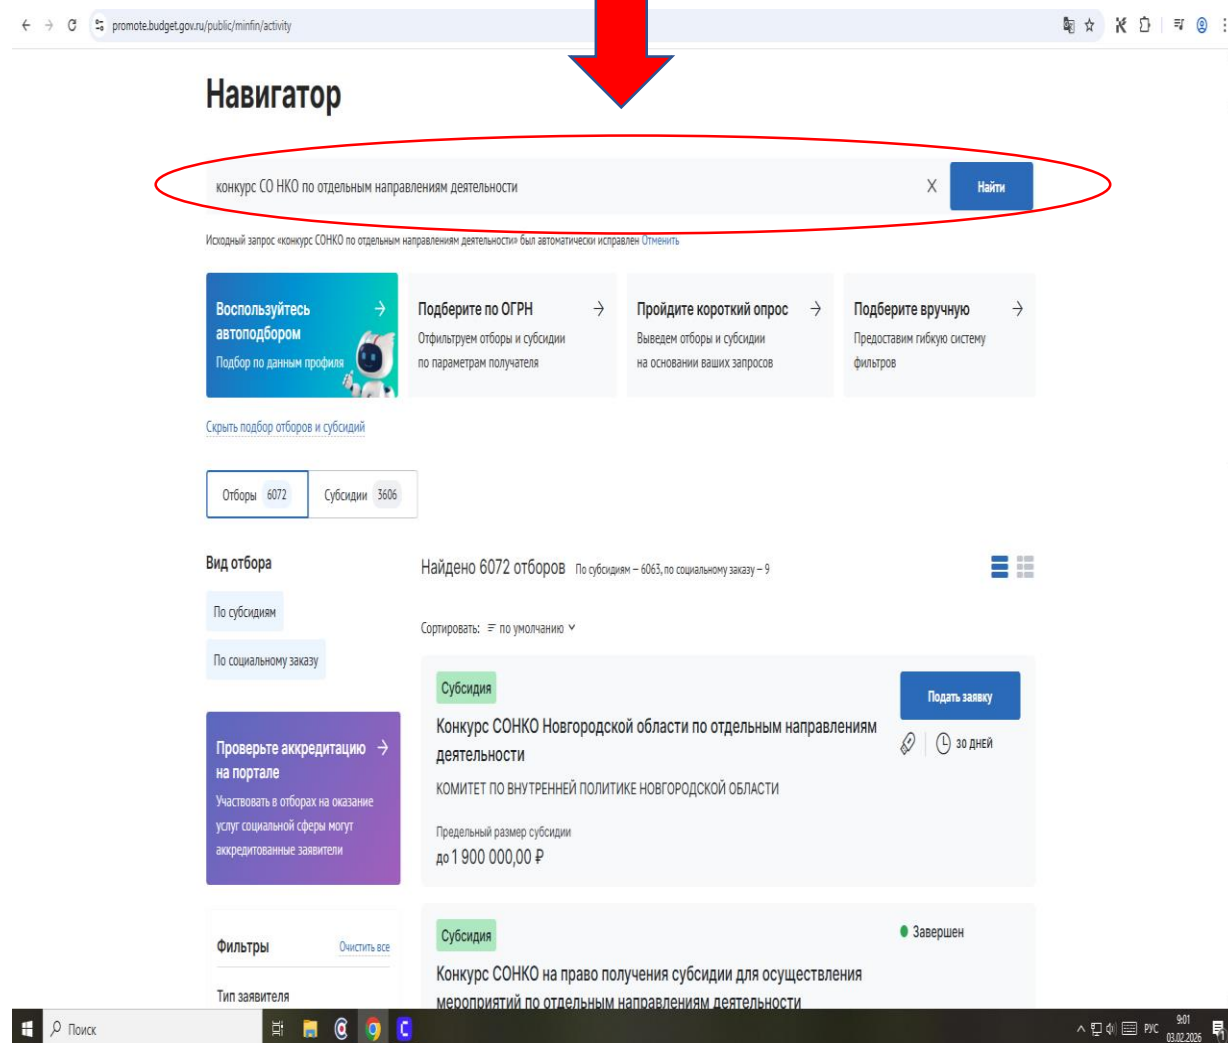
promote.budget.gov.ru/public/minfin/activity

Навигатор

конкурс СО НКО по отдельным направлениям деятельности

X

Найти

Исходный запрос «конкурс СОНКО по отдельным направлениям деятельности» был автоматически исправлен Отменить

Воспользуйтесь автоподбором
Подбор по данным профиля

Подберите по ОГРН
Отфильтруем отборы и субсидии по параметрам получателя

Пройдите короткий опрос
Выведем отборы и субсидии на основании ваших запросов

Подберите вручную
Предоставим гибкую систему фильтров

Скрыть подбор отборов и субсидий

Отборы 6072 | Субсидии 3606

Вид отбора

По субсидиям

По социальному заказу

Проверьте аккредитацию на портале
Участвовать в отборах на оказание услуг социальной сферы могут аккредитованные заявители

Фильтры
Очистить все

Тип заявителя

Найдено 6072 отборов По субсидиям – 6063, по социальному заказу – 9

Сортировать: по умолчанию

Субсидия

Конкурс СОНКО Новгородской области по отдельным направлениям деятельности

Подать заявку

30 дней

КОМИТЕТ ПО ВНУТРЕННЕЙ ПОЛИТИКЕ НОВГОРОДСКОЙ ОБЛАСТИ

Предельный размер субсидии
до 1 900 000,00 ₽

Субсидия

Завершен

Конкурс СОНКО на право получения субсидии для осуществления мероприятий по отдельным направлениям деятельности

Поиск

РУС 9:01 03.02.2026